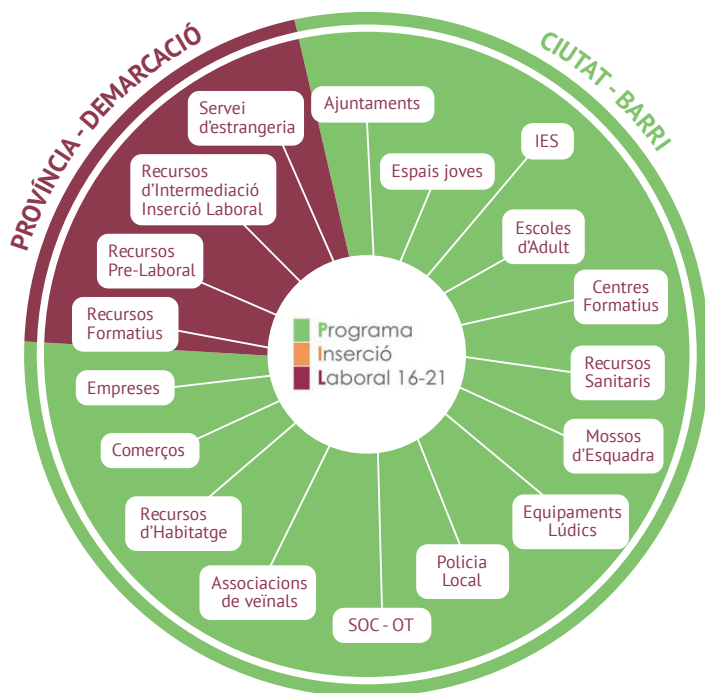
PROVÍNCIA - DEMARCACIÓ

CIUTAT - BARRI

Servei d'estrangeria

Recursos d'Intermediació Inserció Laboral

Recursos Pre-Laboral

Recursos Formatius

Ajuntaments

Espais joves

IES

Escoles d'Adult

Centres Formatius

Recursos Sanitaris

Mossos d'Esquadra

Equipaments Lúdics

Policia Local

SOC - OT

Associacions de veïnals

Recursos d'Habitatge

Comerços

Empreses

Programa
Inserció
Laboral 16-21